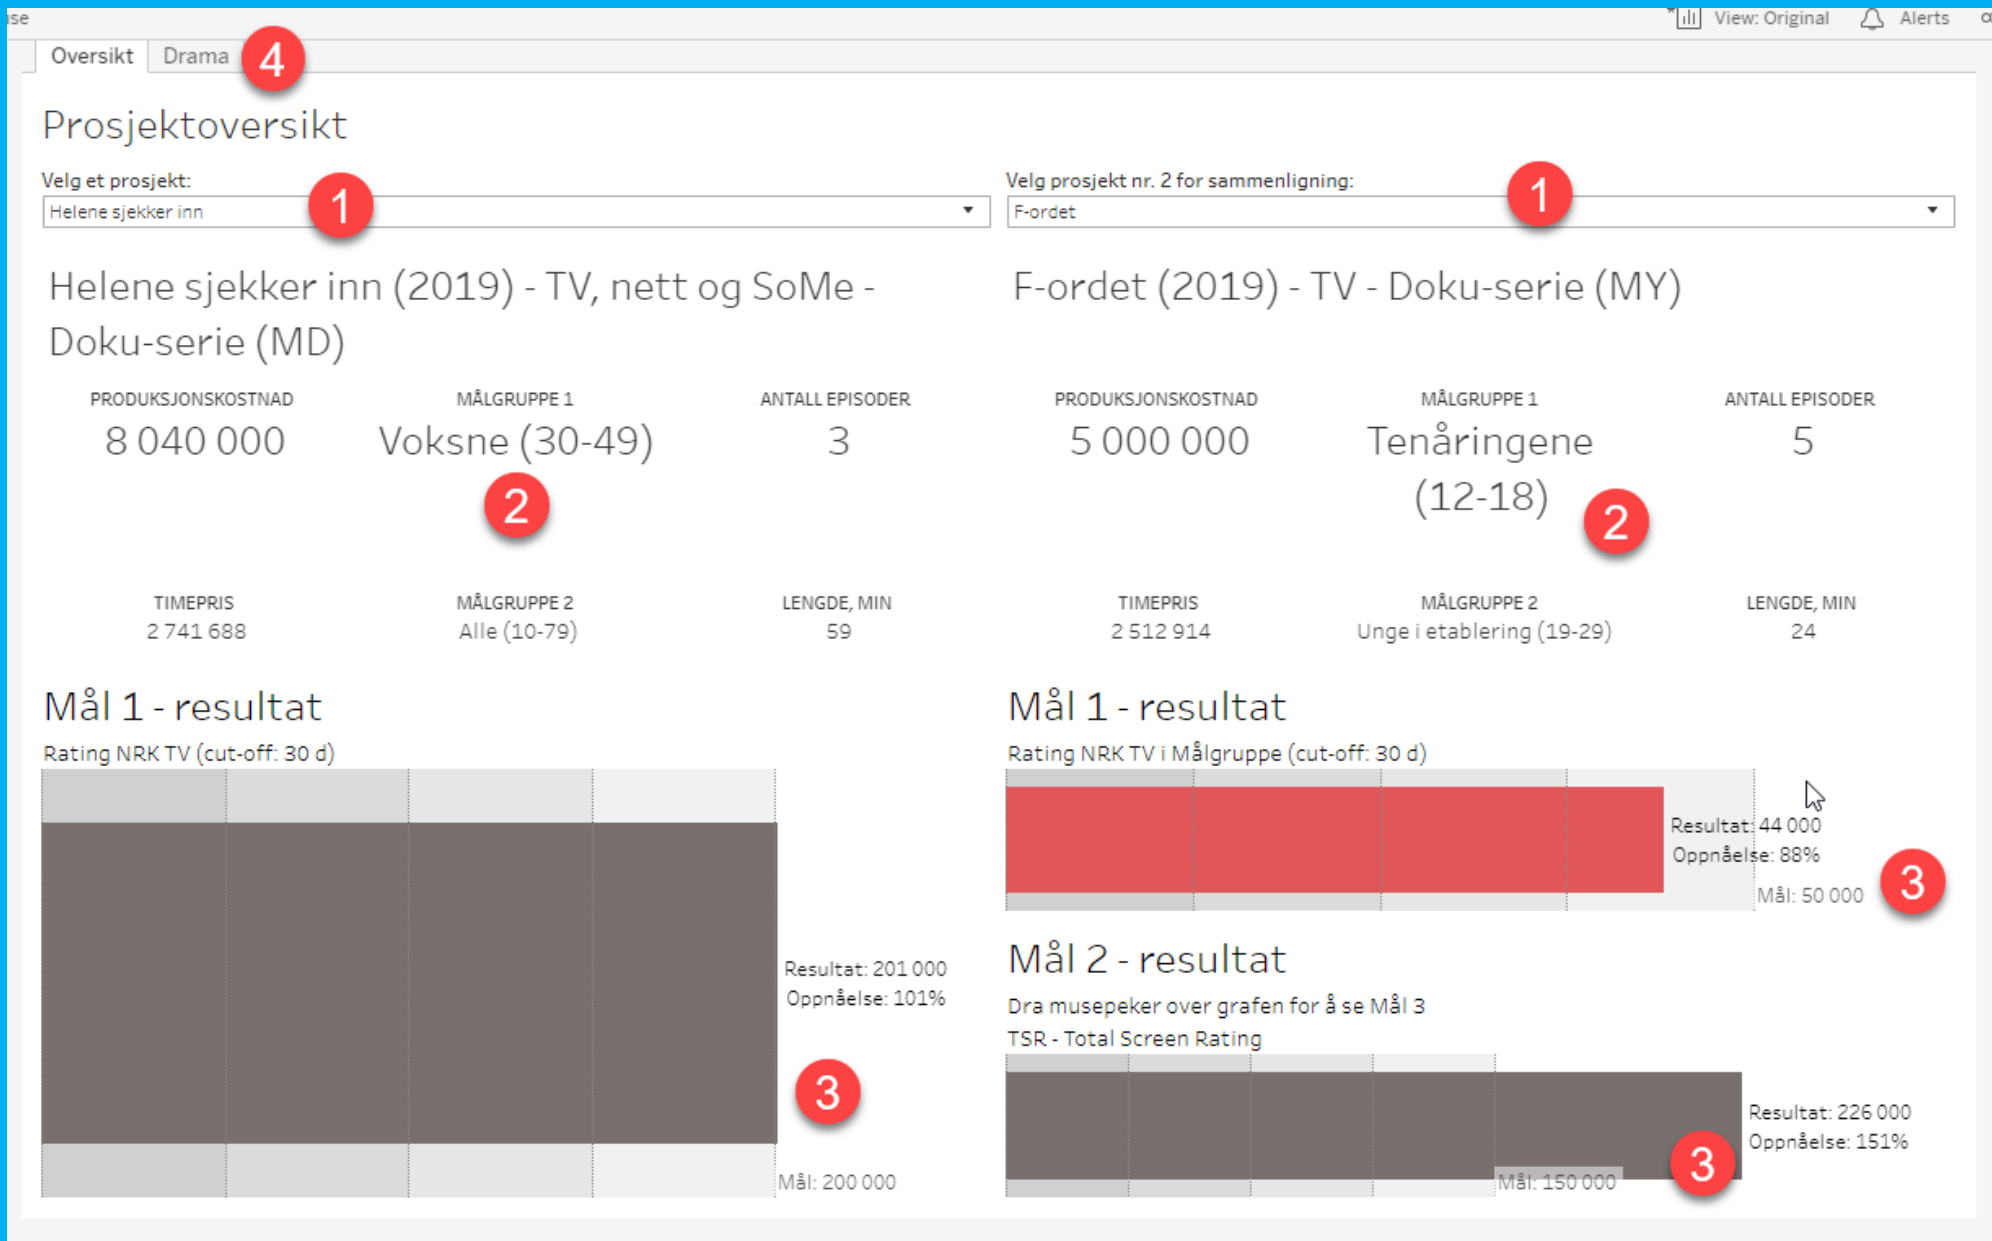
se

View: Original Alerts

Oversikt Drama 4

Prosjektoversikt

Velg et prosjekt: 1
Helene sjekker inn

Velg prosjekt nr. 2 for sammenligning: 1
F-ordet

Helene sjekker inn (2019) - TV, nett og SoMe - Doku-serie (MD)

PRODUKSJONSKOSTNAD
8 040 000

MÅLGRUPPE 1
Voksne (30-49)

2

ANTALL EPISODER
3

TIMEPRIS
2 741 688

MÅLGRUPPE 2
Alle (10-79)

LENGDE, MIN
59

F-ordet (2019) - TV - Doku-serie (MY)

PRODUKSJONSKOSTNAD
5 000 000

MÅLGRUPPE 1
Tenåringene (12-18)

2

ANTALL EPISODER
5

TIMEPRIS
2 512 914

MÅLGRUPPE 2
Unge i etablering (19-29)

LENGDE, MIN
24

Mål 1 - resultat
Rating NRK TV (cut-off: 30 d)

Resultat: 201 000
Oppnåelse: 101%

3

Mål: 200 000

Mål 1 - resultat
Rating NRK TV i Målgruppe (cut-off: 30 d)

Resultat: 44 000
Oppnåelse: 88%

Mål: 50 000

3

Mål 2 - resultat
Dra musepeker over grafen for å se Mål 3
TSR - Total Screen Rating

Resultat: 226 000
Oppnåelse: 151%

Mål: 150 000

3